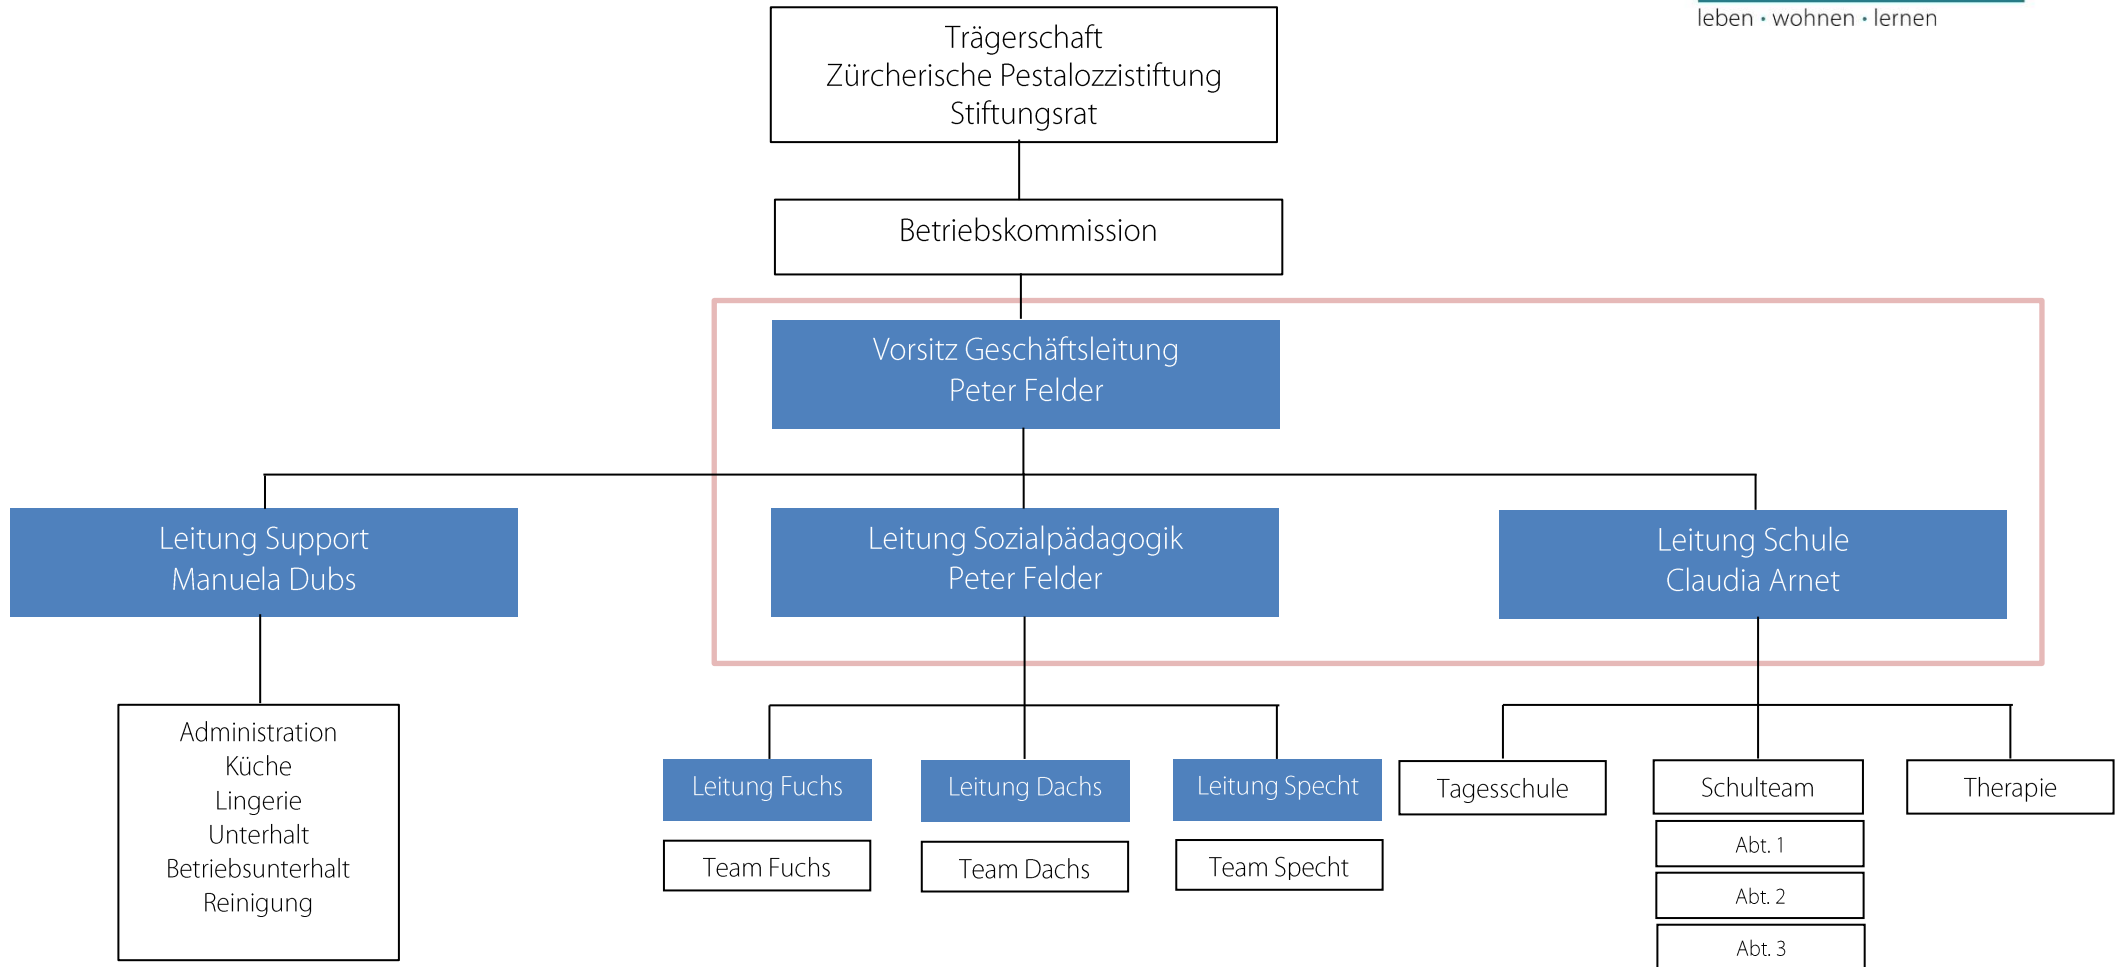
leben • wohnen • lernen

Trägerschaft
Zürcherische Pestalozzistiftung
Stiftungsrat

Betriebskommission

Vorsitz Geschäftsleitung
Peter Felder

Leitung Support
Manuela Dubs

Leitung Sozialpädagogik
Peter Felder

Leitung Schule
Claudia Arnet

Administration
Küche
Lingerie
Unterhalt
Betriebsunterhalt
Reinigung

Leitung Fuchs

Team Fuchs

Leitung Dachs

Team Dachs

Leitung Specht

Team Specht

Tagesschule

Schulteam

Abt. 1

Abt. 2

Abt. 3

Therapie